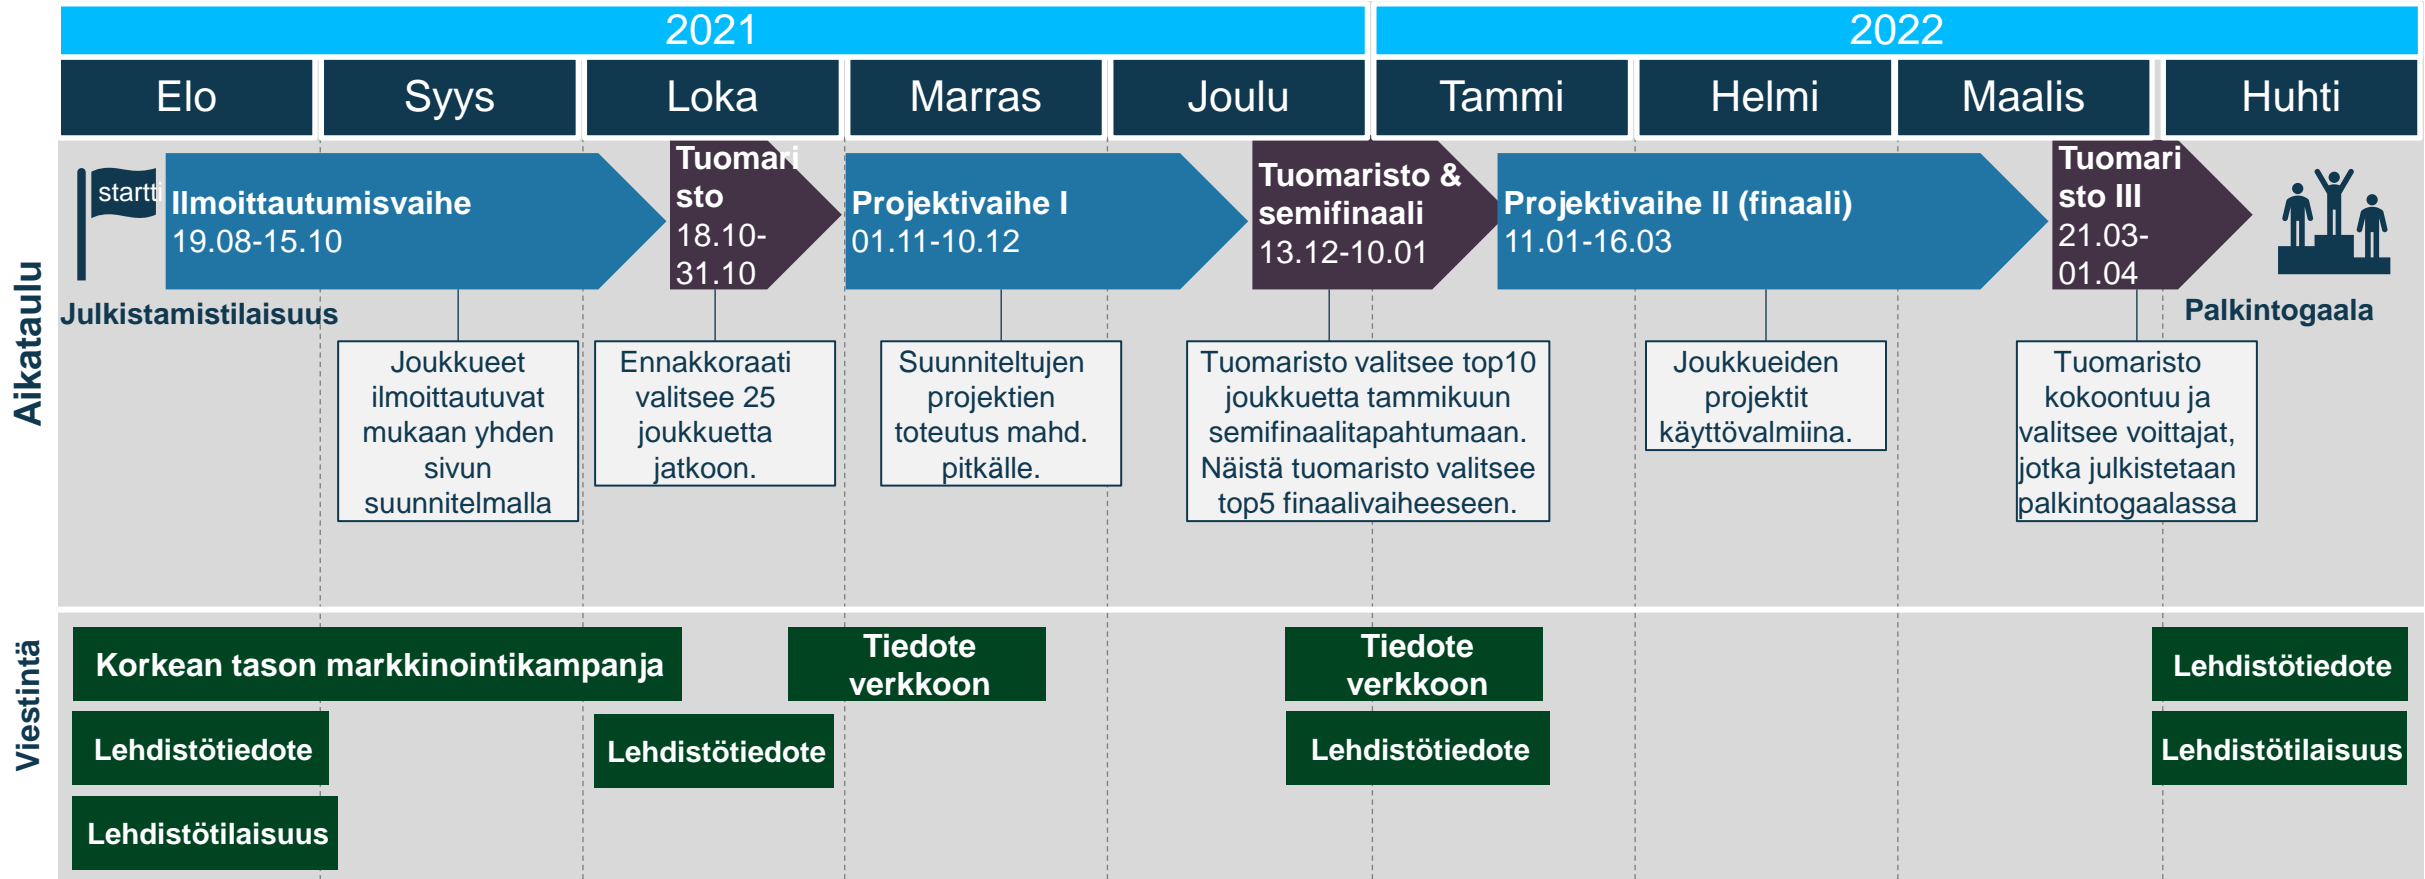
2021

2022

| Elo | Syys | Loka | Marras | Joulu | Tammi | Helmi | Maalis | Huhti |
|---|---|---|---|---|---|---|---|---|

Aikataulu

startti

Ilmoittautumisvaihe 19.08-15.10

Tuomari sto 18.10-31.10

Projektivaihe I 01.11-10.12

Tuomaristo & semifinaali 13.12-10.01

Projektivaihe II (finaali) 11.01-16.03

Tuomari sto III 21.03-01.04

Julkistamistilaisuus

Palkintogaala

Joukkueet ilmoittautuvat mukaan yhden sivun suunnitelmalla

Ennakkoraati valitsee 25 joukkuetta jatkoon.

Suunniteltujen projektien toteutus mahd. pitkälle.

Tuomaristo valitsee top10 joukkuetta tammikuun semifinaalitapahtumaan. Näistä tuomaristo valitsee top5 finaalivaiheeseen.

Joukkueiden projektit käyttövalmiina.

Tuomaristo kokoontuu ja valitsee voittajat, jotka julkistetaan palkintogaalassa

Viestintä

Korkean tason markkinointikampanja

Tiedote verkkoon

Tiedote verkkoon

Lehdistötiedote

Lehdistötiedote

Lehdistötiedote

Lehdistötiedote

Lehdistötilaisuus

Lehdistötilaisuus